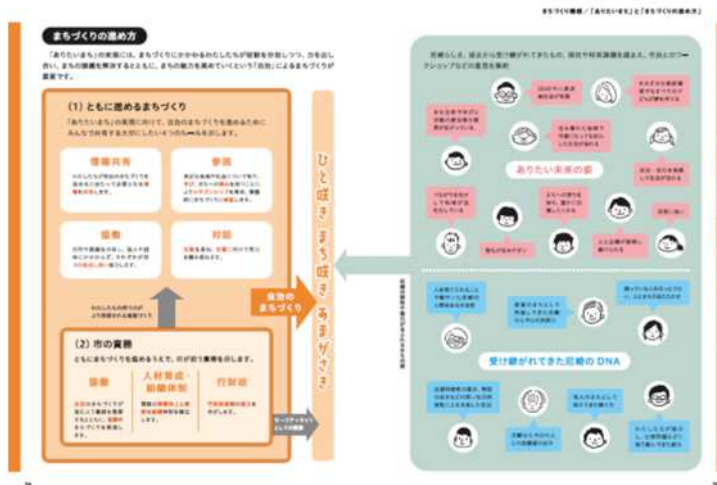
まちづくり構想／「ありたいまち」と「まちづくりの進め方」

まちづくりの進め方

「ありたいまち」の実現には、まちづくりにかかわるわたしたちが役割を分担しつつ、力を出し合い、まちの課題を解決するとともに、まちの魅力を高めていくという「自治」によるまちづくりが重要です。

(1) ともに進めるまちづくり

「ありたいまち」の実現に向けて、自治のまちづくりを進めるためにみんなで共有する大切にしたい４つの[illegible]を示します。

情報共有

参画

協働

対話

(2) 市の責務

ともにまちづくりを進めるうえで、市が担う責務を示します。

協働

人材育成・組織体制

行財政

自治のまちづくり

ひと咲き まち咲き あまがさき

ありたい未来の姿

受け継がれてきた尼崎のDNA